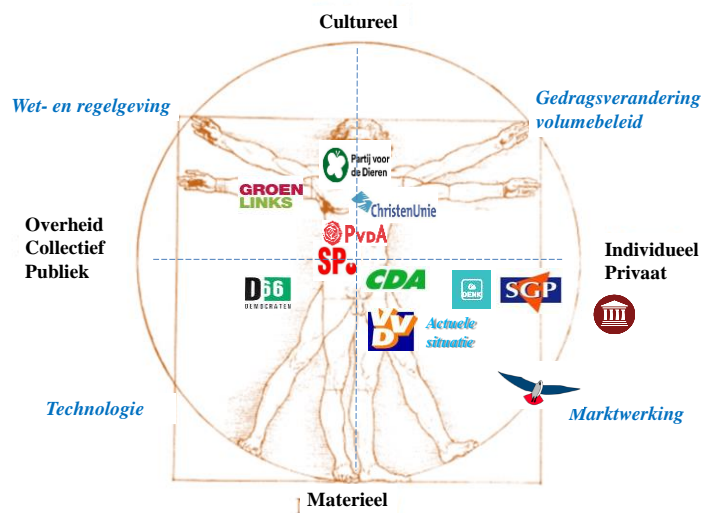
Cultureel

Wet- en regelgeving

Gedragsverandering volumebeleid

Partij voor de Dieren

GROEN LINKS

ChristenUnie

Overheid
Collectief
Publiek

PvdA

SP

Individueel
Privaat

D66 DEMOCRATEN

CDA

DENK

SGP

VVD

Actuele situatie

Technologie

Marktwerking

Materieel